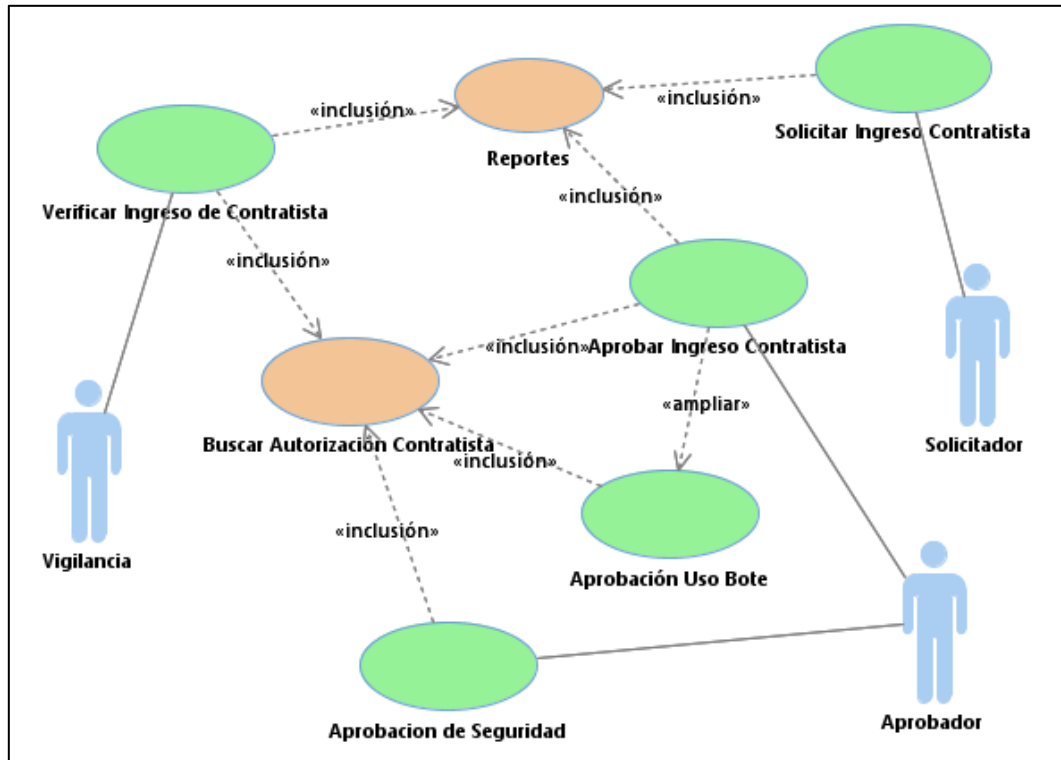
«inclusión»

Reportes

«inclusión»

Solicitar Ingreso Contratista

Verificar Ingreso de Contratista

«inclusión»

«inclusión»

«inclusión»

Aprobar Ingreso Contratista

Solicitador

«ampliar»

Buscar Autorizacion Contratista

«inclusión»

Vigilancia

«inclusión»

Aprobación Uso Bote

Aprobacion de Seguridad

Aprobador